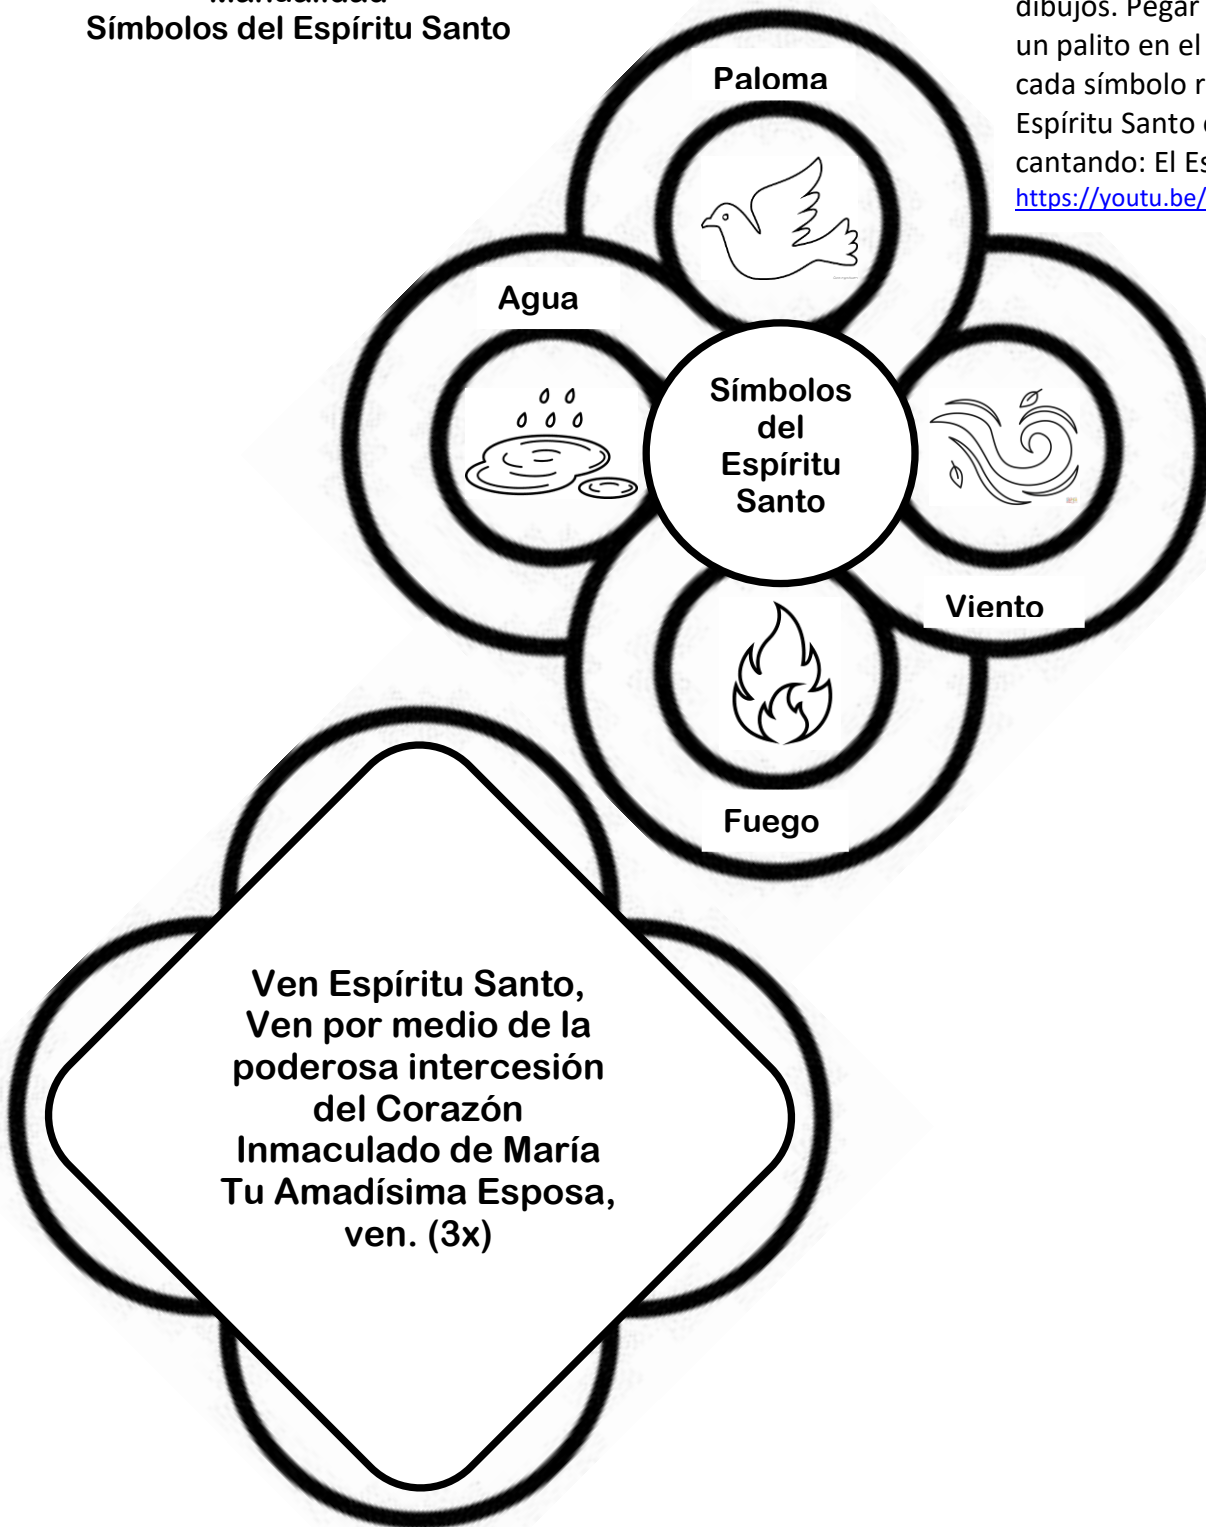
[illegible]
Símbolos del Espíritu Santo

dibujos. Pegar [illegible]
un palito en el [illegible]
cada símbolo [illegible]
Espíritu Santo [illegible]
cantando: El Es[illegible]
https://youtu.be/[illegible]

Paloma

Agua

Símbolos del Espíritu Santo

Viento

Fuego

Ven Espíritu Santo, Ven por medio de la poderosa intercesión del Corazón Inmaculado de María Tu Amadísima Esposa, ven. (3x)